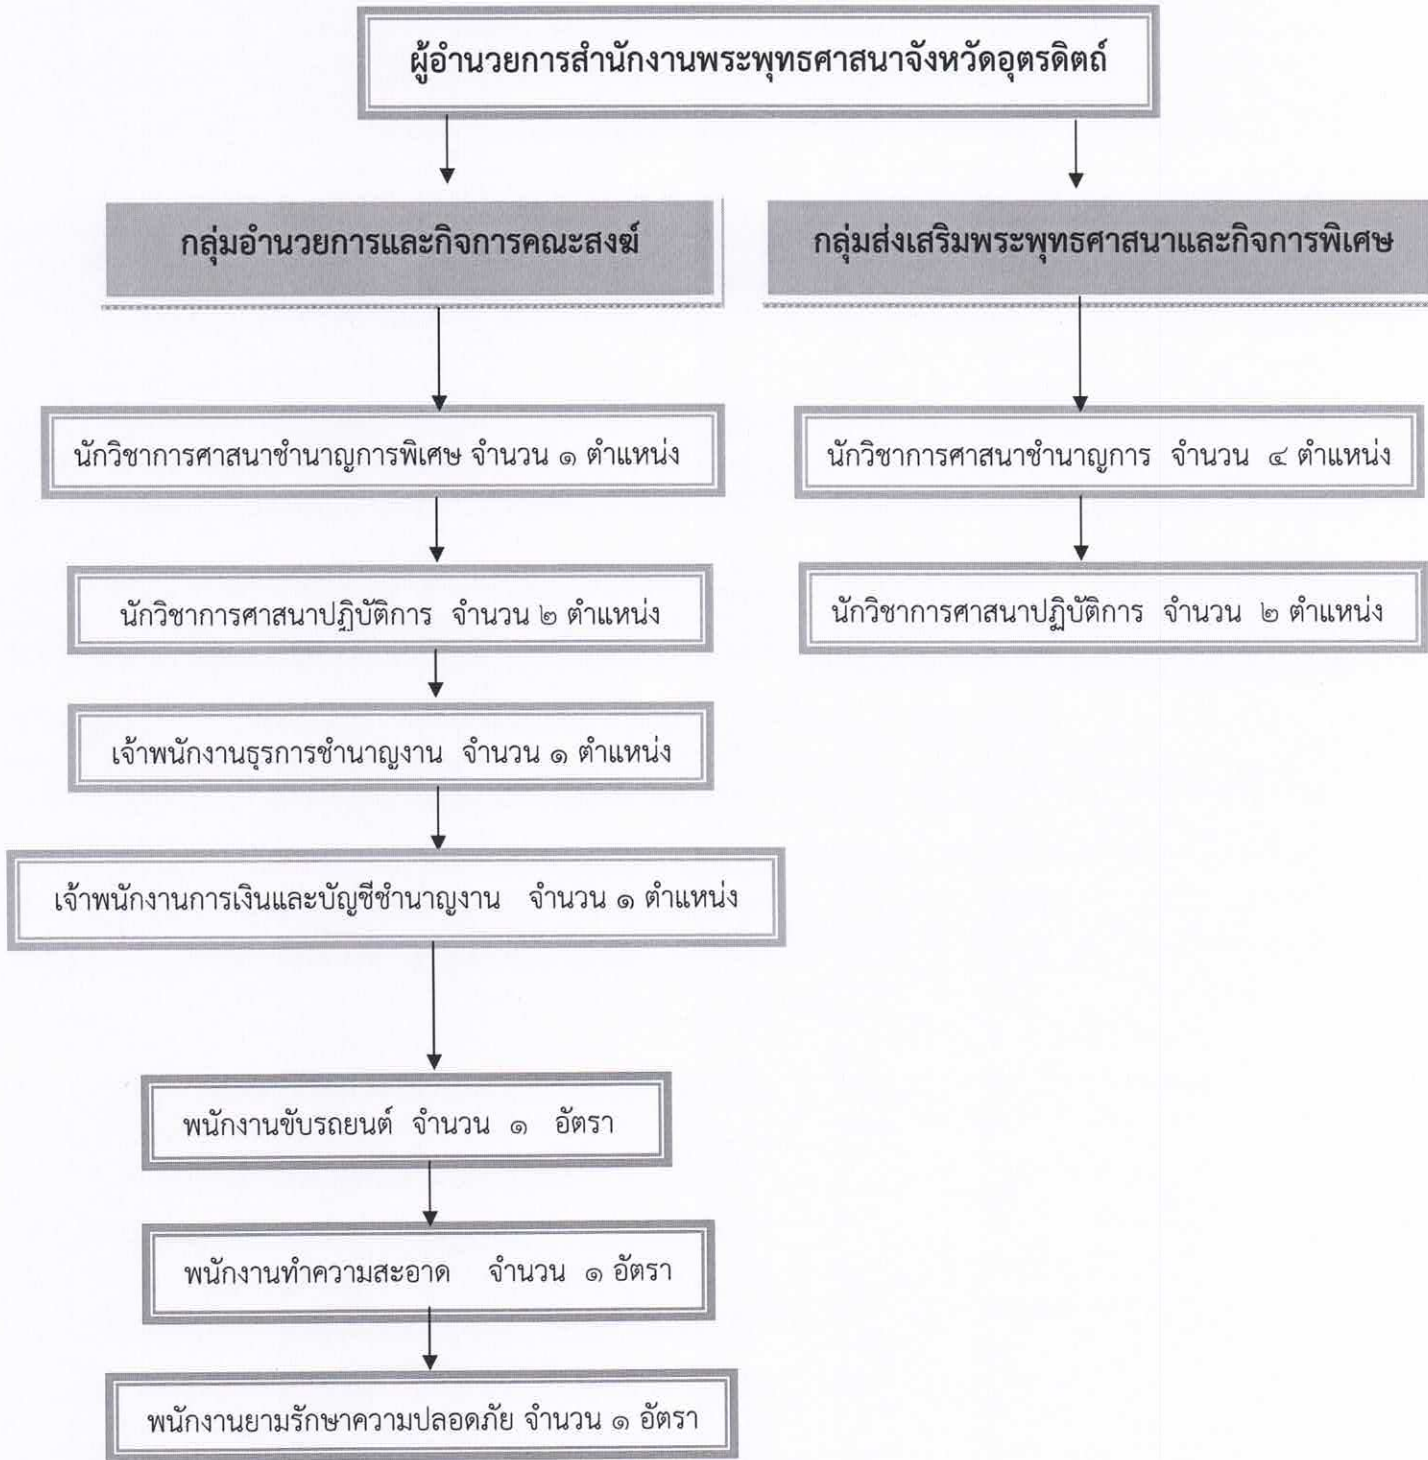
ผู้อำนวยการสำนักงานพระพุทธศาสนาจังหวัดอุตรดิตถ์

กลุ่มอำนวยการและกิจการคณะสงฆ์

นักวิชาการศาสนาชำนาญการพิเศษ จำนวน ๑ ตำแหน่ง

นักวิชาการศาสนาปฏิบัติการ จำนวน ๒ ตำแหน่ง

เจ้าพนักงานธุรการชำนาญงาน จำนวน ๑ ตำแหน่ง

เจ้าพนักงานการเงินและบัญชีชำนาญงาน จำนวน ๑ ตำแหน่ง

พนักงานขับรถยนต์ จำนวน ๑ อัตรา

พนักงานทำความสะอาด จำนวน ๑ อัตรา

พนักงานยามรักษาความปลอดภัย จำนวน ๑ อัตรา

กลุ่มส่งเสริมพระพุทธศาสนาและกิจการพิเศษ

นักวิชาการศาสนาชำนาญการ จำนวน ๔ ตำแหน่ง

นักวิชาการศาสนาปฏิบัติการ จำนวน ๒ ตำแหน่ง